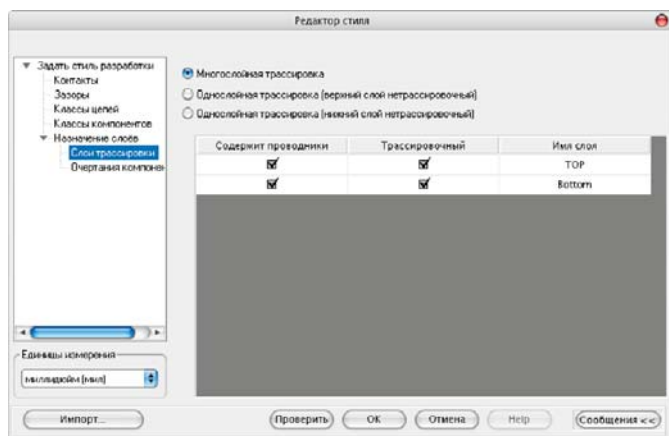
Редактор стиля

Задать стиль разработки
Контакты
Зазоры
Классы цепей
Классы компонентов
Назначение слоев
Слои трассировки
Очертания компонен

Многослойная трассировка
Однослойная трассировка (верхний слой нетрассировочный)
Однослойная трассировка (нижний слой нетрассировочный)

| Содержит проводники | Трассировочный | Имя слоя |
|---|---|---|
| ☑ | ☑ | TOP |
| ☑ | ☑ | Bottom |

Единицы измерения
миллидюйм (мил)

Импорт...
Проверить
OK
Отмена
Help
Сообщения <<